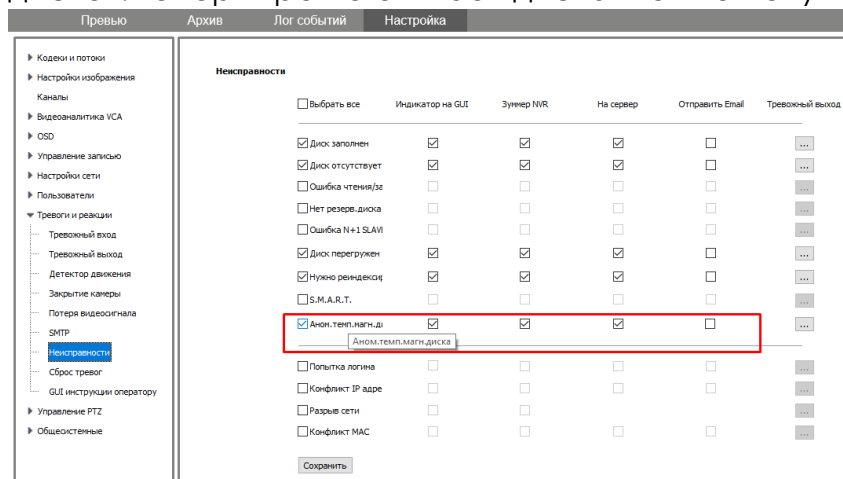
Превью | Архив | Лог событий | Настройка

▶ Кодеки и потоки
▶ Настройки изображения
Каналы
▶ Видеоаналитика VCA
▶ OSD
▶ Управление записью
▶ Настройки сети
▶ Пользователи
▼ Тревоги и реакции
Тревожный вход
Тревожный выход
Детектор движения
Закрытие камеры
Потеря видеосигнала
SMTP
Неисправности
Сброс тревог
GUI инструкции оператору
▶ Управление PTZ
▶ Общесистемные

Неисправности

| | Индикатор на GUI | Зуммер NVR | На сервер | Отправить Email | Тревожный выход |
|---|---|---|---|---|---|
| ☐ Выбрать все | | | | | |
| ☑ Диск заполнен | ☑ | ☑ | ☑ | ☐ | ... |
| ☑ Диск отсутствует | ☑ | ☑ | ☑ | ☐ | ... |
| ☐ Ошибка чтения/за | ☐ | ☐ | ☐ | ☐ | ... |
| ☐ Нет резерв.диска | ☐ | ☐ | ☐ | ☐ | ... |
| ☐ Ошибка N+1 SLAVI | ☐ | ☐ | ☐ | ☐ | ... |
| ☑ Диск перегружен | ☑ | ☑ | ☑ | ☐ | ... |
| ☑ Нужно реиндексир | ☑ | ☑ | ☑ | ☐ | ... |
| ☐ S.M.A.R.T. | ☐ | ☐ | ☐ | ☐ | ... |
| ☑ Аном.темп.магн.ди | ☑ | ☑ | ☑ | ☐ | ... |
| ☐ Попытка логина | ☐ | ☐ | ☐ | ☐ | ... |
| ☐ Конфликт IP адре | ☐ | ☐ | ☐ | ☐ | ... |
| ☐ Разрыв сети | ☐ | ☐ | ☐ | ☐ | ... |
| ☐ Конфликт MAC | ☐ | ☐ | ☐ | ☐ | ... |

Аном.темп.магн.диска

Сохранить